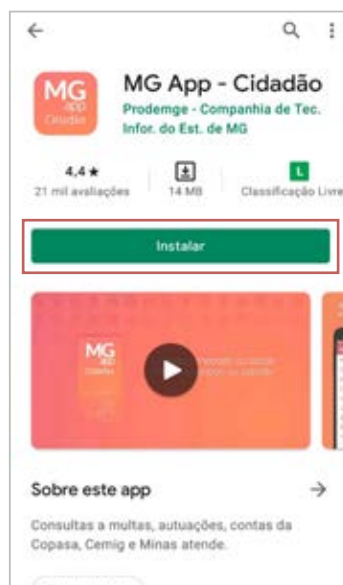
MG app Cidadão

MG App - Cidadão

Prodemge - Companhia de Tec. Infor. do Est. de MG

4,4 ★
21 mil avaliações

14 MB

L
Classificação Livre

Instalar

MG app Cidadão

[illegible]

Sobre este app

Consultas a multas, autuações, contas da Copasa, Cemig e Minas atende.